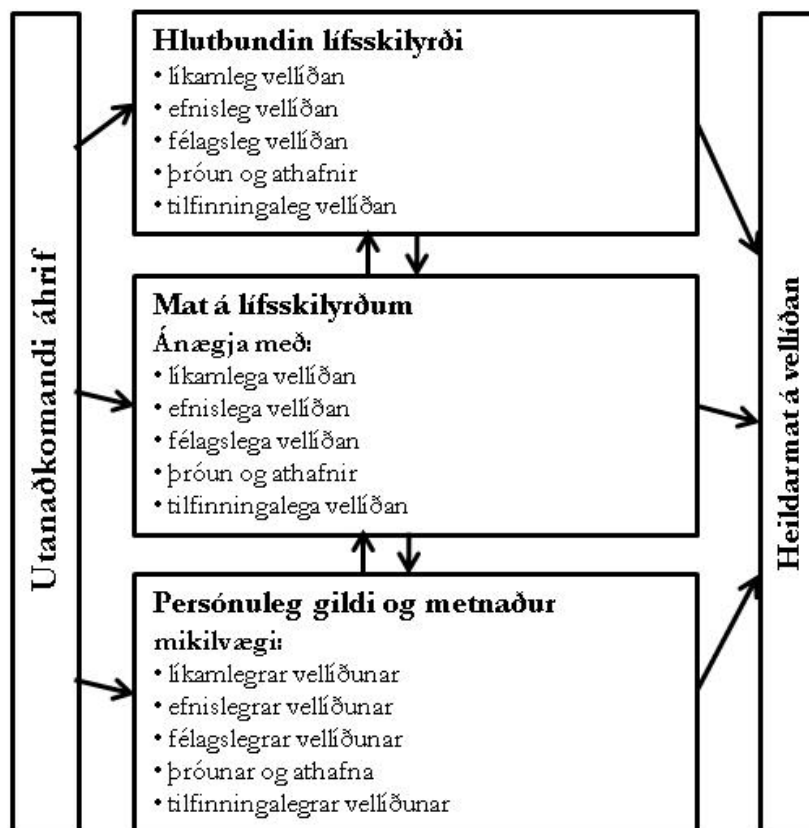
Utanaðkomandi áhrif

Hlutbundin lífsskilyrði
• líkamleg vellíðan
• efnisleg vellíðan
• félagsleg vellíðan
• þróun og athafnir
• tilfinningaleg vellíðan

Mat á lífsskilyrðum
Ánægja með:
• líkamlega vellíðan
• efnislega vellíðan
• félagslega vellíðan
• þróun og athafnir
• tilfinningalega vellíðan

Persónuleg gildi og metnaður
mikilvægi:
• líkamlegrar vellíðunar
• efnislegrar vellíðunar
• félagslegrar vellíðunar
• þróunar og athafna
• tilfinningalegrar vellíðunar

Heildarmat á vellíðan